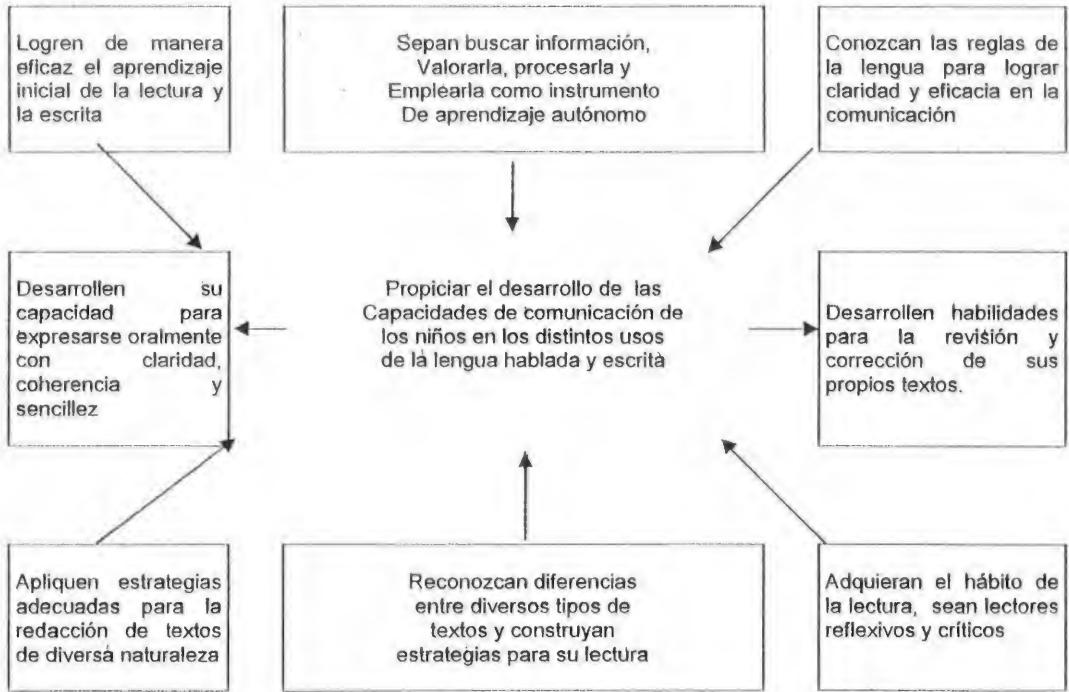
Logren de manera eficaz el aprendizaje inicial de la lectura y la escrita

Sepan buscar información, Valorarla, procesarla y Emplearla como instrumento De aprendizaje autónomo

Conozcan las reglas de la lengua para lograr claridad y eficacia en la comunicación

Desarrollen su capacidad para expresarse oralmente con claridad, coherencia y sencillez

Propiciar el desarrollo de las Capacidades de comunicación de los niños en los distintos usos de la lengua hablada y escrita

Desarrollen habilidades para la revisión y corrección de sus propios textos.

Apliquen estrategias adecuadas para la redacción de textos de diversa naturaleza

Reconozcan diferencias entre diversos tipos de textos y construyan estrategias para su lectura

Adquieran el hábito de la lectura, sean lectores reflexivos y críticos